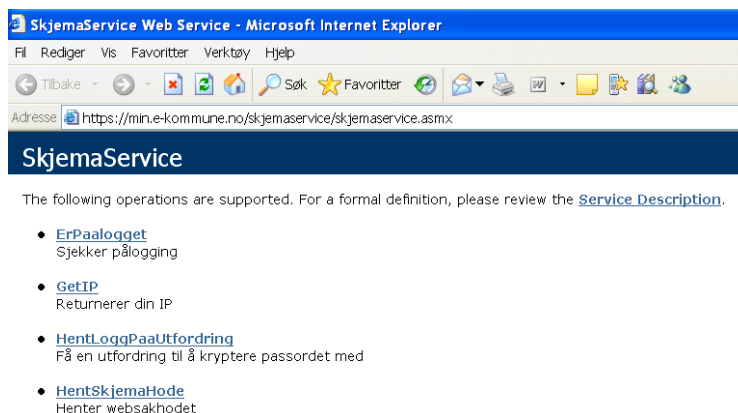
SkjemaService Web Service - Microsoft Internet Explorer

Fil Rediger Vis Favoritter Verktøy Hjelp

Tilbake Søk Favoritter

Adresse https://min.e-kommune.no/skjemaservice/skjemaservice.asmx

SkjemaService

The following operations are supported. For a formal definition, please review the Service Description.

- ErPaalogget
Sjekker pålogging

- GetIP
Returnerer din IP

- HentLoggPaaUtfordring
Få en utfordring til å kryptere passordet med

- HentSkjemaHode
Henter websakhodet